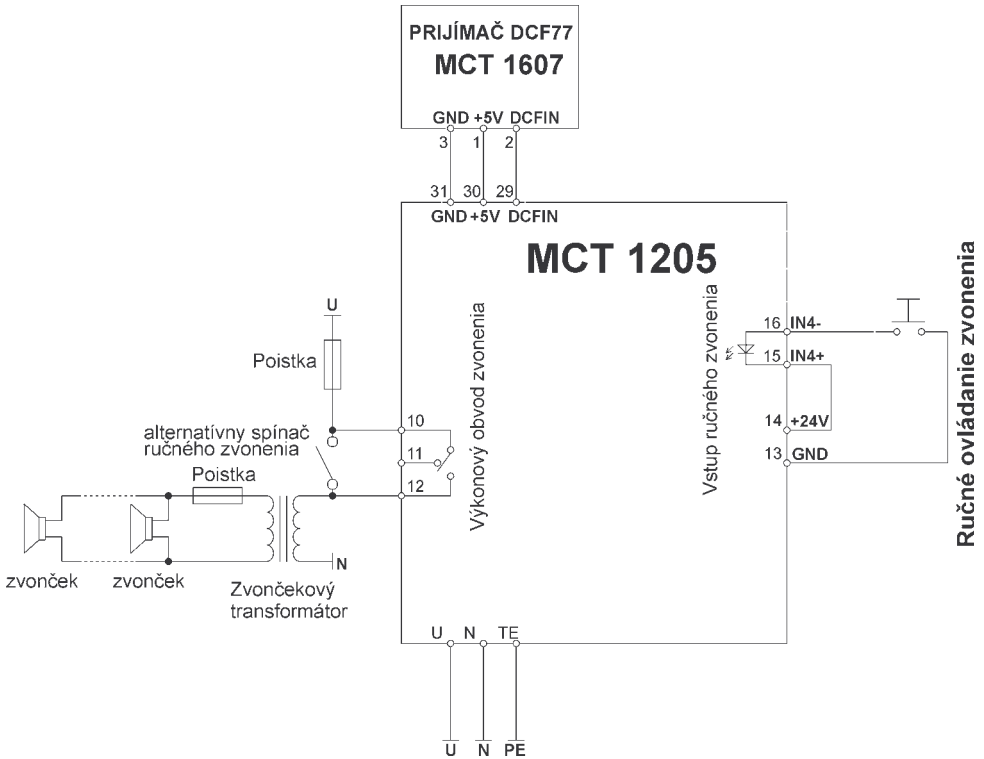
PRIJÍMAČ DCF77
MCT 1607

GND +5V DCFIN
3 1 2

31 30 29
GND +5V DCFIN

MCT 1205

U

Poistka

alternatívny spínač ručného zvonenia

Poistka

10
11
12

Výkonový obvod zvonenia

Vstup ručného zvonenia

16 IN4-
15 IN4+
14 +24V
13 GND

Ručné ovládanie zvonenia

N

zvonček zvonček

Zvončekový transformátor

U N TE

U N PE